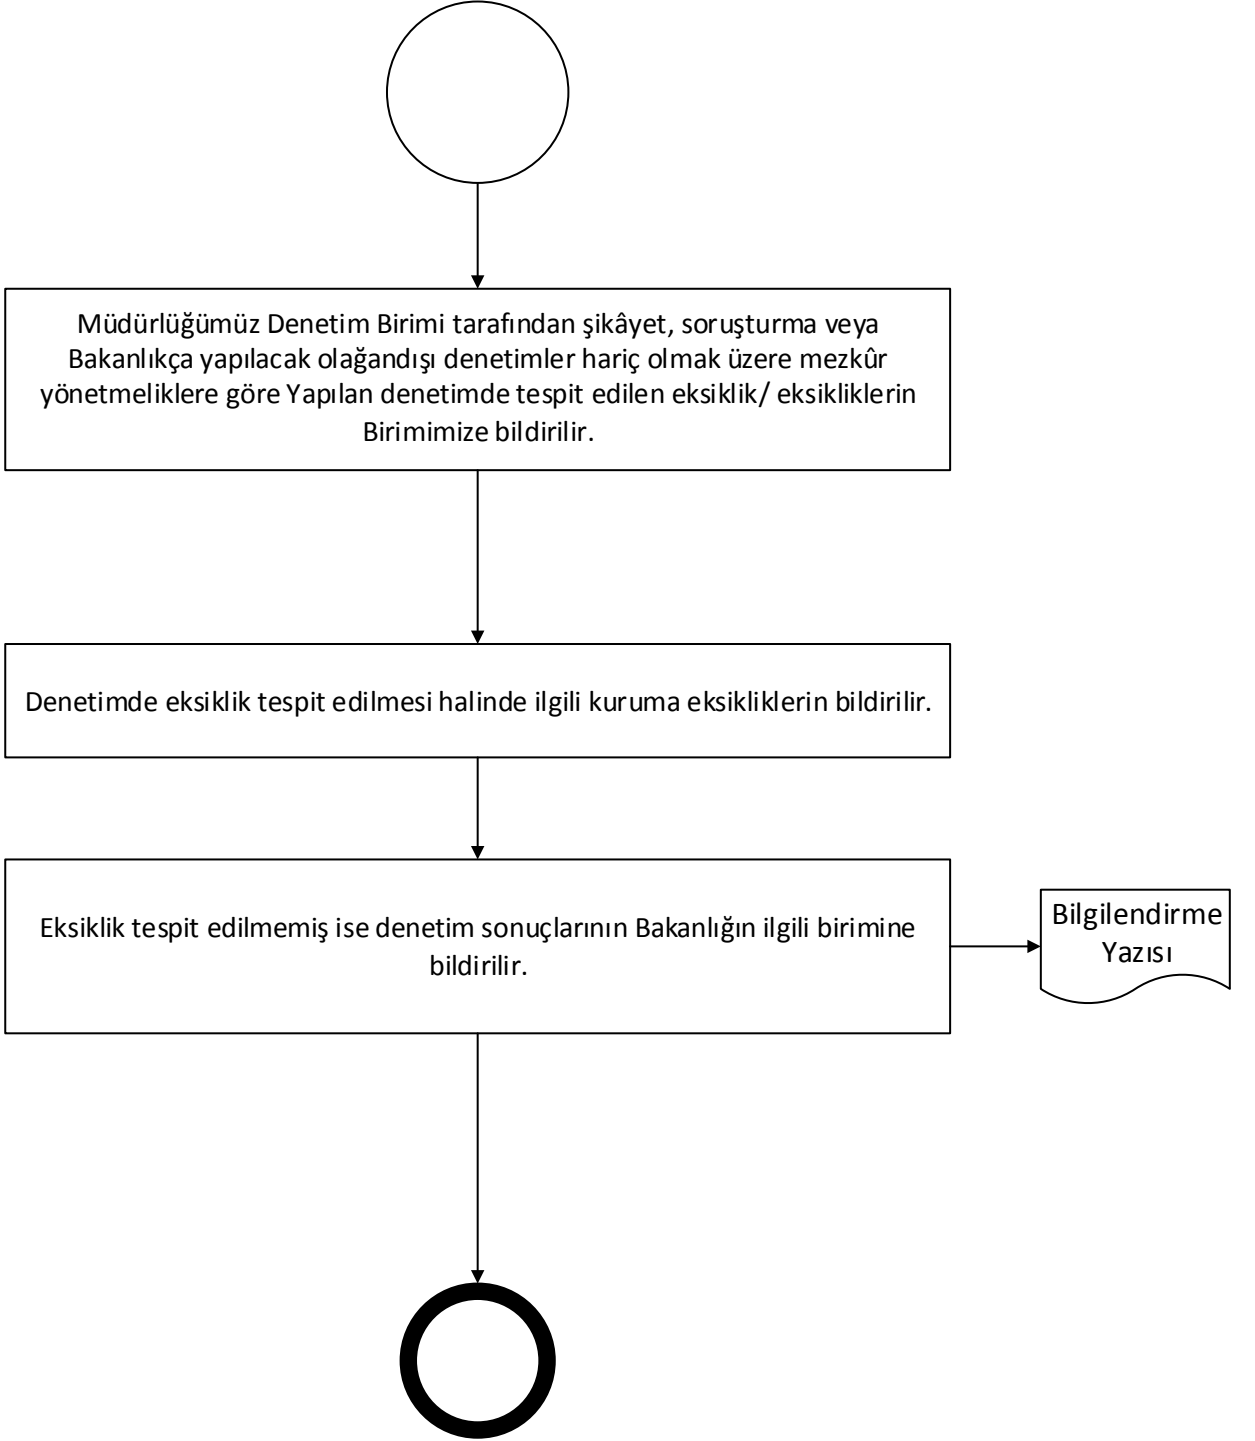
Müdürlüğümüz Denetim Birimi tarafından şikâyet, soruşturma veya Bakanlıkça yapılacak olağandışı denetimler hariç olmak üzere mezkûr yönetmeliklere göre Yapılan denetimde tespit edilen eksiklik/ eksikliklerin Birimimize bildirilir.

Denetimde eksiklik tespit edilmesi halinde ilgili kuruma eksikliklerin bildirilir.

Eksiklik tespit edilmemiş ise denetim sonuçlarının Bakanlığın ilgili birimine bildirilir.

Bilgilendirme Yazısı